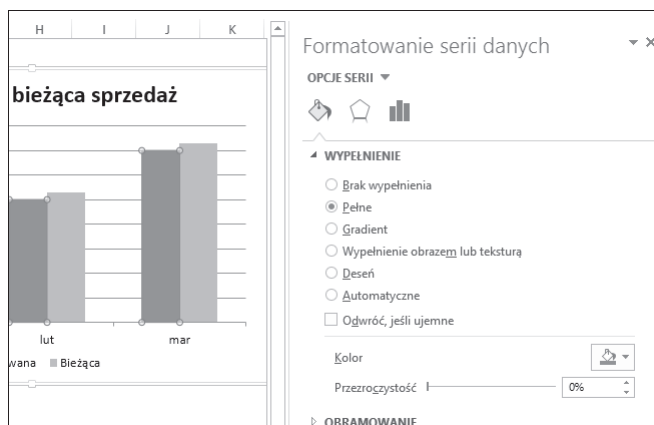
H I J K

bieżąca sprzedaż

lut mar

wana Bieżąca

Formatowanie serii danych

OPCJE SERII ▼

WYPEŁNIENIE

Brak wypełnienia

Pełne

Gradient

Wypełnienie obrazem lub teksturą

Deseń

Automatyczne

Odwróć, jeśli ujemne

Kolor

Przezroczystość

0%

OBRAMOWANIE